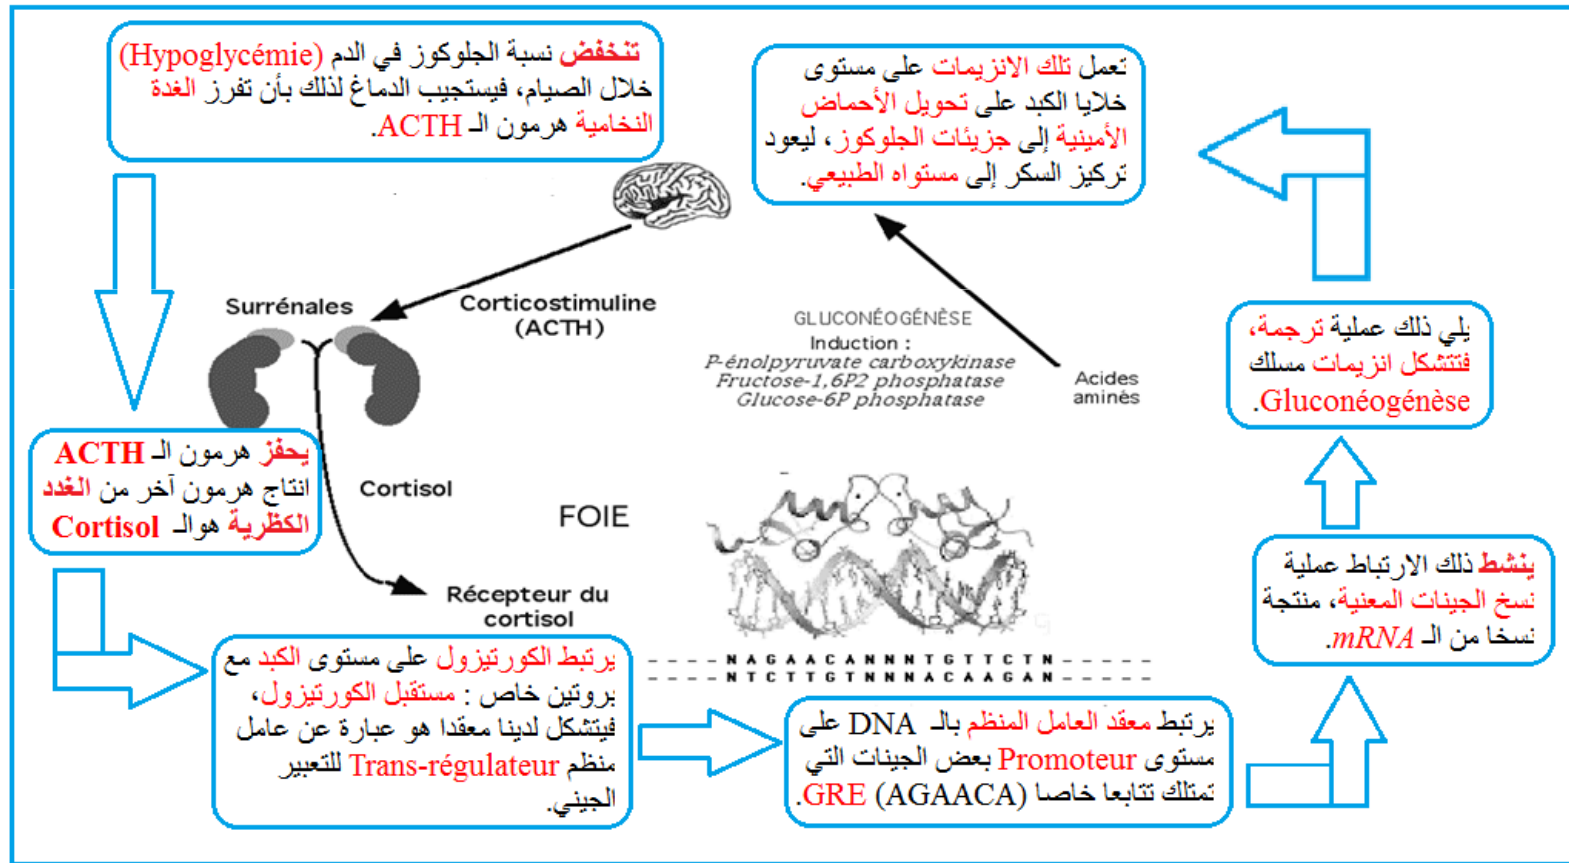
تنخفض نسبة الجلوكوز في الدم (Hypoglycémie) خلال الصيام، فيستجيب الدماغ لذلك بأن تفرز الغدة النخامية هرمون الـ ACTH.

تعمل تلك الانزيمات على مستوى خلايا الكبد على تحويل الأحماض الأمينية إلى جزيئات الجلوكوز، ليعود تركيز السكر إلى مستواه الطبيعي.

Surrénales

Corticostimuline (ACTH)

GLUCONÉOGÉNÈSE
Induction :
P-énolpyruvate carboxykinase
Fructose-1,6P2 phosphatase
Glucose-6P phosphatase

Acides aminés

يلي ذلك عملية ترجمة، فتتشكل انزيمات مسلك Gluconéogénèse.

يحفز هرمون الـ ACTH انتاج هرمون آخر من الغدد الكظرية هوالـ Cortisol

Cortisol

FOIE

Récepteur du cortisol

ينشط ذلك الارتباط عملية نسخ الجينات المعنية، منتجة نسخا من الـ mRNA.

- - - - N A G A A C A N N N T G T T C T N - - - - -
- - - - N T C T T G T N N N A C A A G A N - - - - -

يرتبط الكورتيزول على مستوى الكبد مع بروتين خاص : مستقبل الكورتيزول، فيتشكل لدينا معقدا هو عبارة عن عامل منظم Trans-régulateur للتعبير الجيني.

يرتبط معقد العامل المنظم بالـ DNA على مستوى Promoteur بعض الجينات التي تمتلك تتابعا خاصا (AGAACA) GRE.